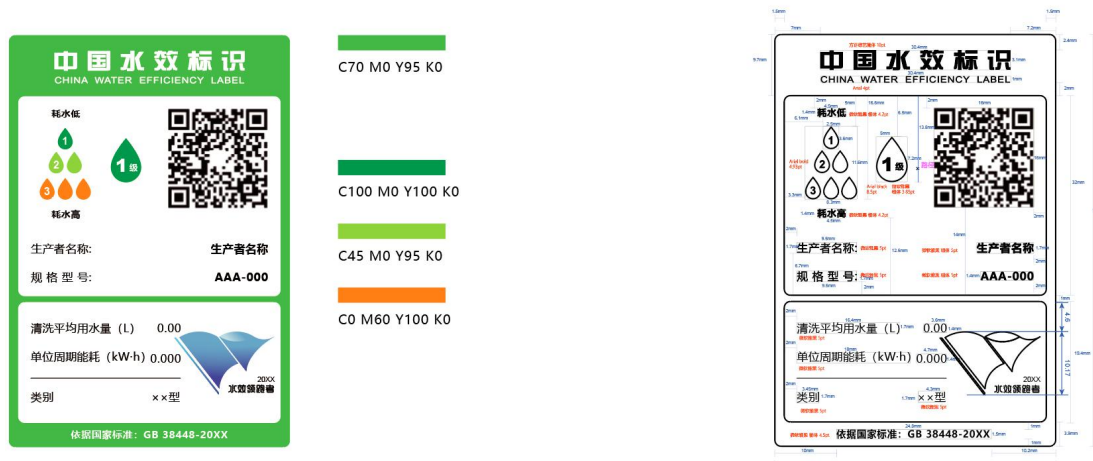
中国水效标识
CHINA WATER EFFICIENCY LABEL

耗水低
1
2
3
1级
耗水高

生产者名称: 生产者名称
规格型号: AAA-000

清洗平均用水量（L） 0.00
单位周期能耗（kW·h） 0.000
类别 ××型

20XX
水效领跑者

依据国家标准：GB 38448-20XX

C70 M0 Y95 K0

C100 M0 Y100 K0

C45 M0 Y95 K0

C0 M60 Y100 K0

中国水效标识
CHINA WATER EFFICIENCY LABEL

耗水低
1
2
3
1级
耗水高

生产者名称: 生产者名称
规格型号: AAA-000

清洗平均用水量（L） 0.00
单位周期能耗（kW·h） 0.000
类别 ××型

20XX
水效领跑者

依据国家标准：GB 38448-20XX